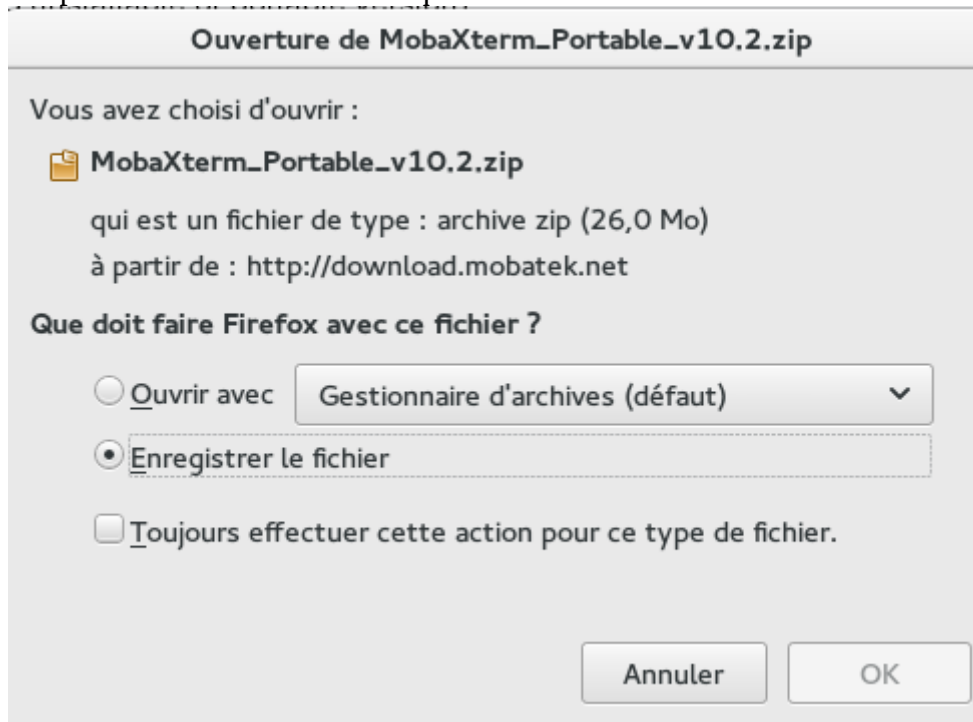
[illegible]

Ouverture de MobaXterm_Portable_v10.2.zip

Vous avez choisi d'ouvrir :

MobaXterm_Portable_v10.2.zip

qui est un fichier de type : archive zip (26,0 Mo)

à partir de : http://download.mobatek.net

Que doit faire Firefox avec ce fichier ?

Ouvrir avec

Gestionnaire d'archives (défaut)

Enregistrer le fichier

Toujours effectuer cette action pour ce type de fichier.

Annuler

OK